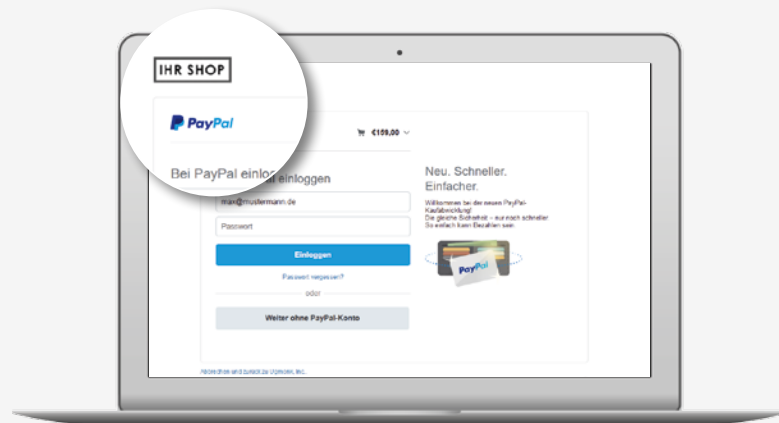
IHR SHOP

PayPal

€159,00

Bei PayPal einlog einloggen

max@mustermann.de

Passwort

Einloggen

Passwort vergessen?

oder

Weiter ohne PayPal-Konto

Neu. Schneller. Einfacher.

Willkommen bei der neuen PayPal-Kaufabwicklung! Die gleiche Sicherheit – nur noch schneller. So einfach kann Bezahlen sein.

PayPal

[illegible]